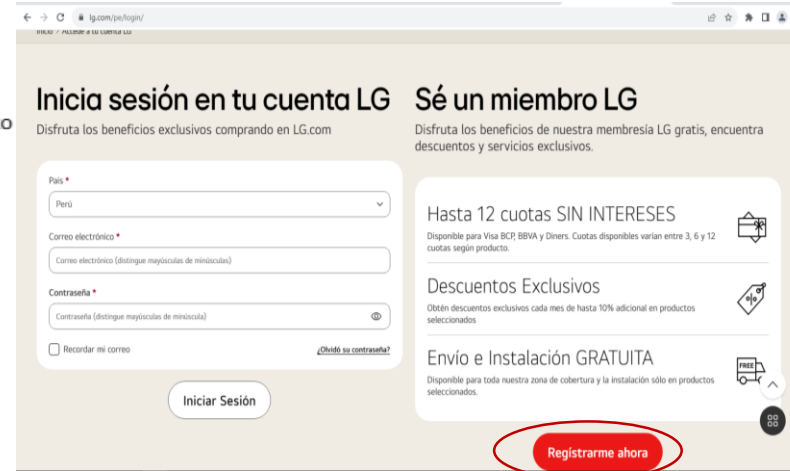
lg.com/pe/login/

Inicio > Accede a tu cuenta LG

Inicia sesión en tu cuenta LG

Disfruta los beneficios exclusivos comprando en LG.com

País *

Perú

Correo electrónico *

Correo electrónico (distingue mayúsculas de minúsculas)

Contraseña *

Contraseña (distingue mayúsculas de minúscula)

Recordar mi correo

¿Olvidó su contraseña?

Iniciar Sesión

Sé un miembro LG

Disfruta los beneficios de nuestra membresía LG gratis, encuentra descuentos y servicios exclusivos.

Hasta 12 cuotas SIN INTERESES

Disponible para Visa BCP, BBVA y Diners. Cuotas disponibles varían entre 3, 6 y 12 cuotas según producto.

Descuentos Exclusivos

Obtén descuentos exclusivos cada mes de hasta 10% adicional en productos seleccionados

Envío e Instalación GRATUITA

Disponible para toda nuestra zona de cobertura y la instalación sólo en productos seleccionados.

FREE

Regístrarme ahora